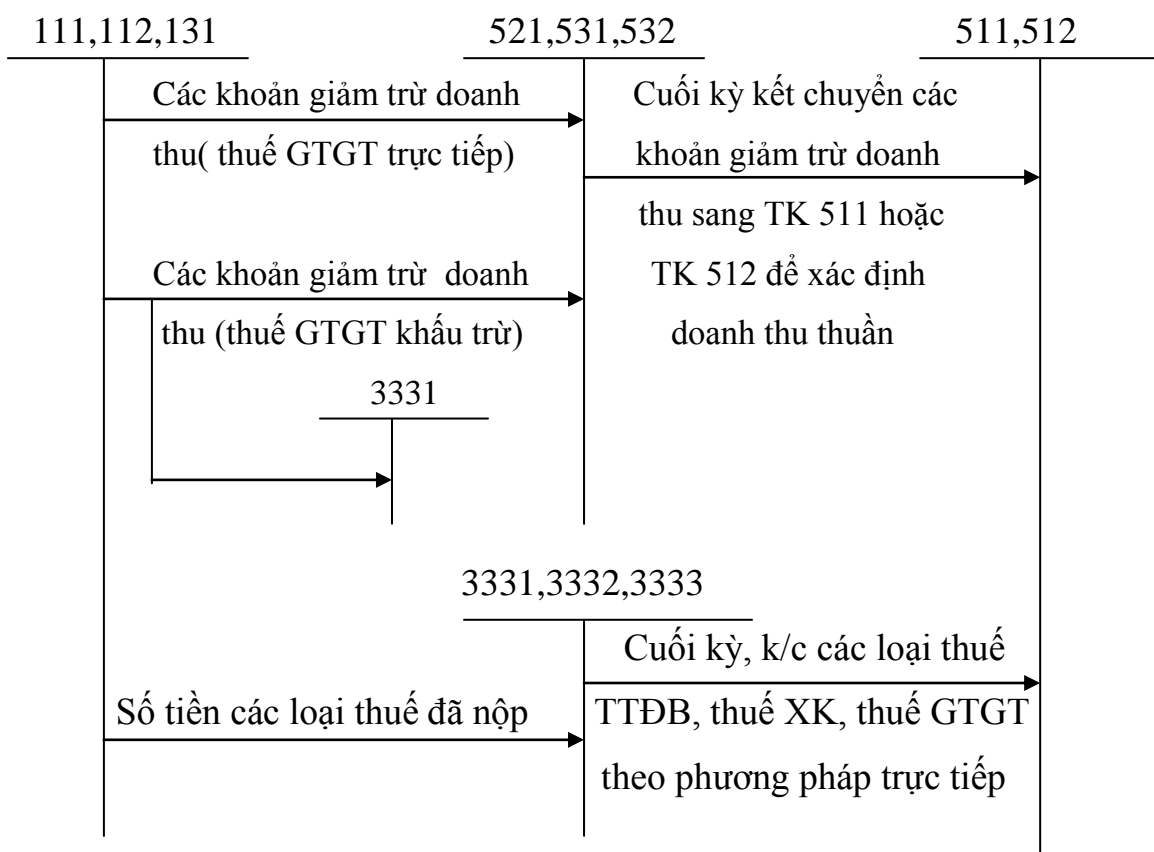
111,112,131

521,531,532

511,512

Các khoản giảm trừ doanh thu( thuế GTGT trực tiếp)

Cuối kỳ kết chuyển các khoản giảm trừ doanh thu sang TK 511 hoặc TK 512 để xác định doanh thu thuần

Các khoản giảm trừ doanh thu (thuế GTGT khấu trừ)

3331

3331,3332,3333

Cuối kỳ, k/c các loại thuế TTĐB, thuế XK, thuế GTGT theo phương pháp trực tiếp

Số tiền các loại thuế đã nộp